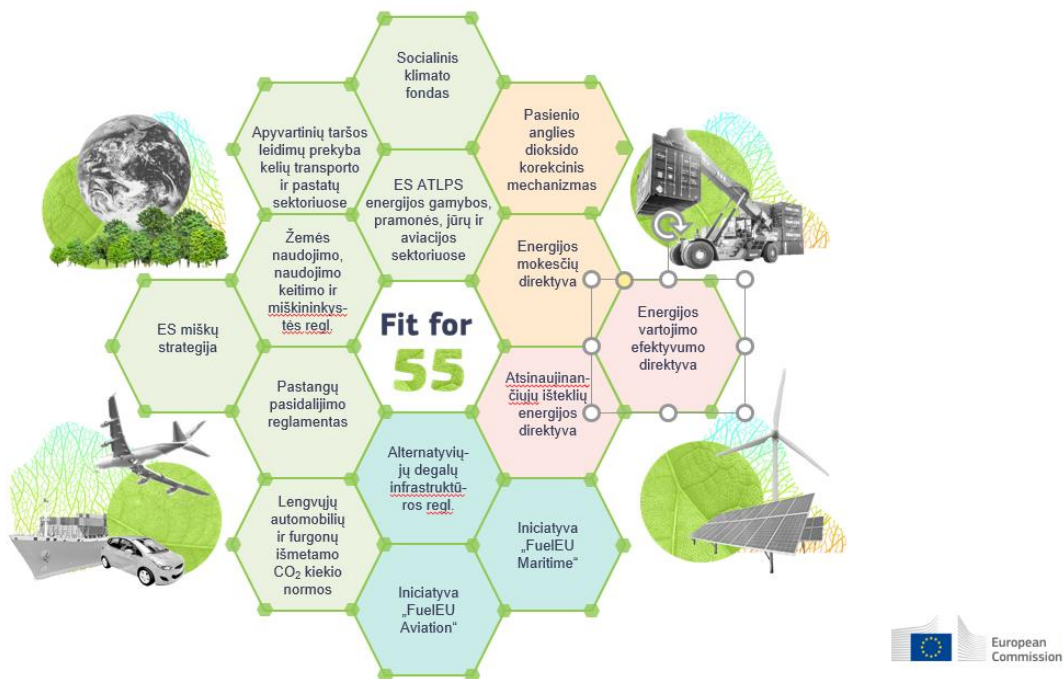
Socialinis klimato fondas

Apyvartinių taršos leidimų prekyba kelių transporto ir pastatų sektoriuose

Pasienio anglies dioksido korekcinis mechanizmas

ES ATLPS energijos gamybos, pramonės, jūrų ir aviacijos sektoriuose

Žemės naudojimo, naudojimo keitimo ir miškininkystės regl.

Energijos mokesčių direktyva

Energijos vartojimo efektyvumo direktyva

ES miškų strategija

Fit for 55

Pastangų pasidalijimo reglamentas

Atsinaujinančiųjų išteklių energijos direktyva

Alternatyviųjų degalų infrastruktūros regl.

Lengvųjų automobilių ir furgonų išmetamo $CO_2$ kiekio normos

Iniciatyva „FuelEU Maritime"

Iniciatyva „FuelEU Aviation"

European Commission